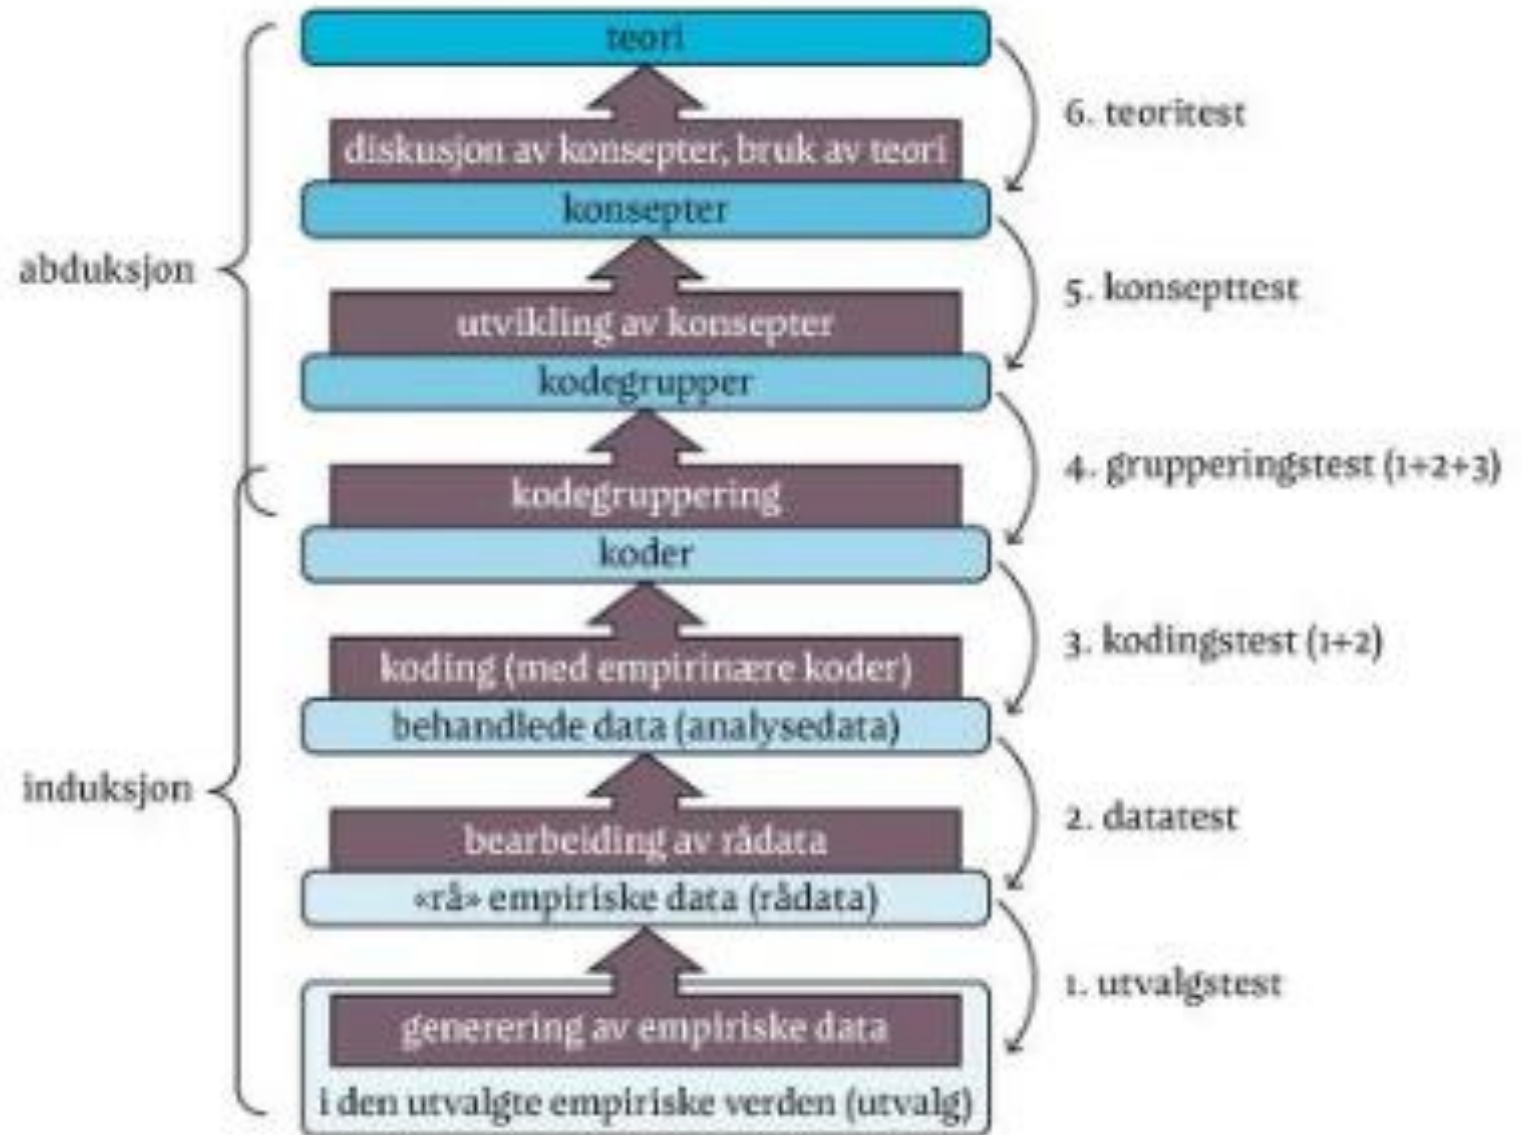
teori

diskusjon av konsepter, bruk av teori

konsepter

utvikling av konsepter

kodegrupper

kodegruppering

koder

koding (med empirinære koder)

behandlede data (analysedata)

bearbeiding av rådata

«rå» empiriske data (rådata)

generering av empiriske data

i den utvalgte empiriske verden (utvalg)

abduksjon

induksjon

6. teoritest

5. konsepttest

4. grupperingstest (1+2+3)

3. kodingstest (1+2)

2. datatest

1. utvalgstest